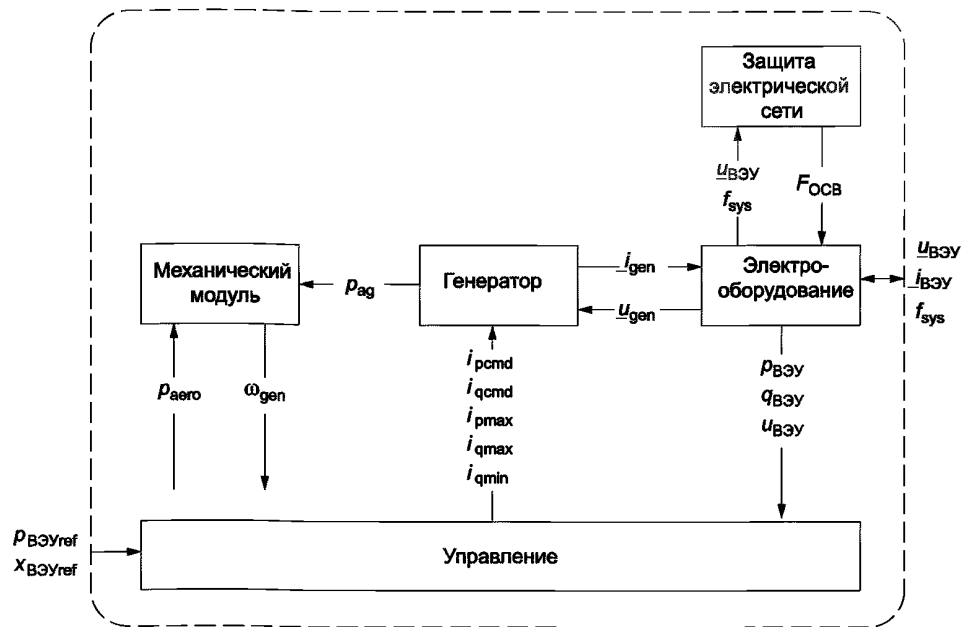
Защита электрической сети

$\underline{u}_{ВЭУ}$
$f_{sys}$

$F_{OCB}$

Механический модуль

$p_{ag}$

Генератор

$\underline{i}_{gen}$

$\underline{u}_{gen}$

Электро-оборудование

$\underline{u}_{ВЭУ}$
$\underline{i}_{ВЭУ}$
$f_{sys}$

$p_{aero}$

$\omega_{gen}$

$i_{pcmd}$
$i_{qcmd}$
$i_{pmax}$
$i_{qmax}$
$i_{qmin}$

$p_{ВЭУ}$
$q_{ВЭУ}$
$u_{ВЭУ}$

$p_{ВЭУref}$
$x_{ВЭУref}$

Управление